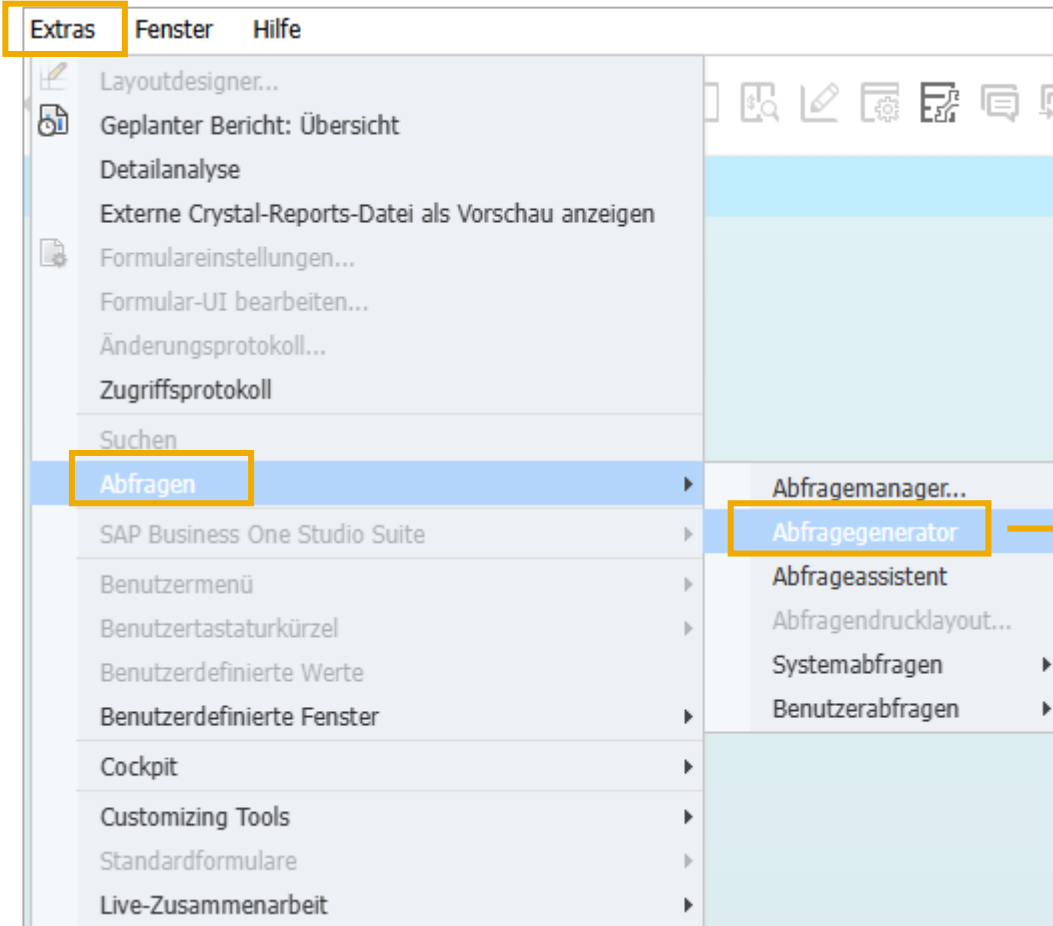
Extras Fenster Hilfe

Layoutdesigner...
Geplanter Bericht: Übersicht
Detailanalyse
Externe Crystal-Reports-Datei als Vorschau anzeigen
Formulareinstellungen...
Formular-UI bearbeiten...
Änderungsprotokoll...
Zugriffsprotokoll
Suchen
Abfragen
SAP Business One Studio Suite
Benutzermenü
Benutzertastaturkürzel
Benutzerdefinierte Werte
Benutzerdefinierte Fenster
Cockpit
Customizing Tools
Standardformulare
Live-Zusammenarbeit

Abfragemanager...
Abfragegenerator
Abfrageassistent
Abfragendrucklayout...
Systemabfragen
Benutzerabfragen